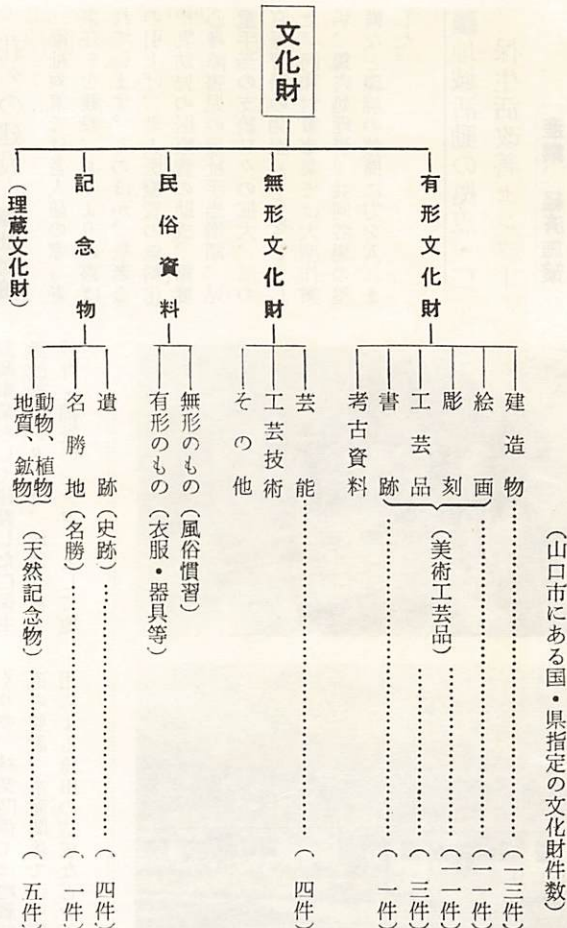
文化財

有形文化財
建造物……（一三件）
絵画……（二一件）
彫刻……（一一件）
工芸品（美術工芸品）……（三件）
書跡……（一件）
考古資料

無形文化財
芸能……（四件）
工芸技術
その他

民俗資料
無形のもの（風俗慣習）
有形のもの（衣服・器具等）

記念物
遺跡（史跡）……（四件）
名勝地（名勝）……（一件）
動物、植物 地質、鉱物（天然記念物）……（五件）

（埋蔵文化財）

（山口市にある国・県指定の文化財件数）